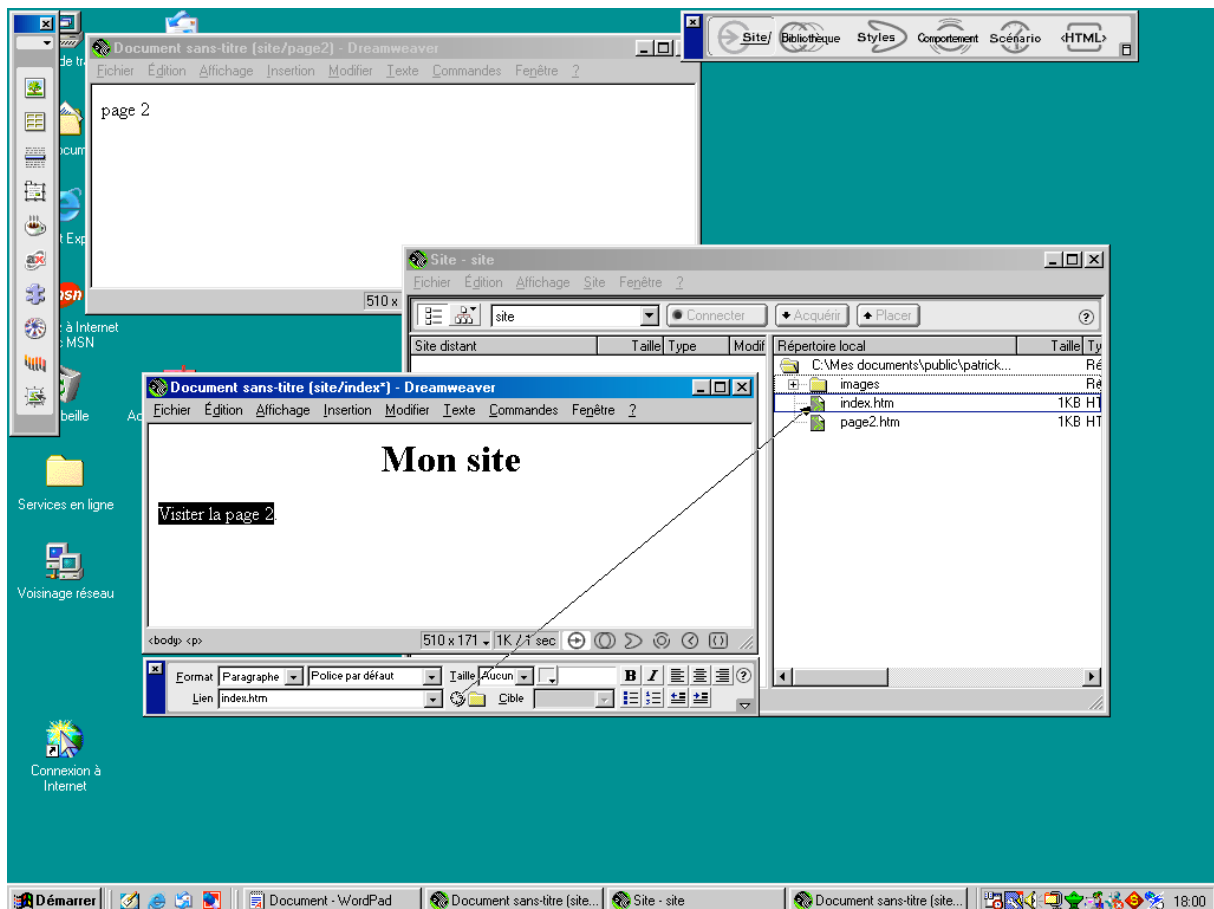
de tr
Document sans-titre (site/page2) - Dreamweaver
Fichier Édition Affichage Insertion Modifier Texte Commandes Fenêtre ?
page 2
510 x
Site Bibliothèque Styles Comportement Scénario <HTML>
ocum
t Exp
à Internet
MSN
beille
Ac
Site - site
Fichier Édition Affichage Site Fenêtre ?
site
Connecter
Acquérir
Placer
?
Site distant
Taille
Type
Modif
Répertoire local
Taille
Ty
C:\Mes documents\public\patrick...
Ré
images
Ré
index.htm
1KB
HT
page2.htm
1KB
HT
Document sans-titre (site/index*) - Dreamweaver
Fichier Édition Affichage Insertion Modifier Texte Commandes Fenêtre ?
Mon site
Visiter la page 2
<body> <p>
510 x 171
1K / 1 sec
Format
Paragraphe
Police par défaut
Taille
Aucun
B
I
?
Lien
index.htm
Cible
Services en ligne
Voisinage réseau
Connexion à Internet
Démarrer
Document - WordPad
Document sans-titre (site...
Site - site
Document sans-titre (site...
18:00